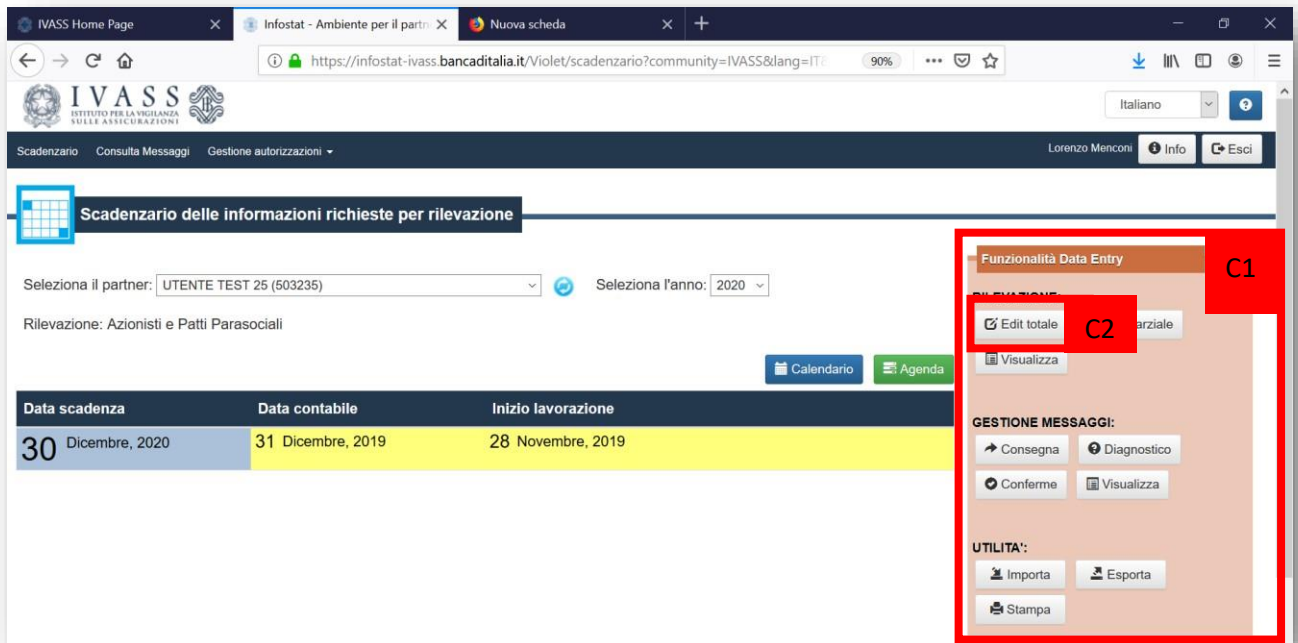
IVASS Home Page
Infostat - Ambiente per il partn
Nuova scheda
https://infostat-ivass.bancaditalia.it/Violet/scadenzario?community=IVASS&lang=IT
90%

IVASS ISTITUTO PER LA VIGILANZA SULLE ASSICURAZIONI

Italiano

Scadenzario Consulta Messaggi Gestione autorizzazioni

Lorenzo Menconi Info Esci

Scadenzario delle informazioni richieste per rilevazione

Seleziona il partner: UTENTE TEST 25 (503235)
Seleziona l'anno: 2020

Rilevazione: Azionisti e Patti Parasociali

Calendario Agenda

| Data scadenza | Data contabile | Inizio lavorazione |
|---|---|---|
| 30 Dicembre, 2020 | 31 Dicembre, 2019 | 28 Novembre, 2019 |

Funzionalità Data Entry
C1
RILEVAZIONE:
Edit totale
C2
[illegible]arziale
Visualizza

GESTIONE MESSAGGI:
Consegna
Diagnostico
Conferme
Visualizza

UTILITA':
Importa
Esporta
Stampa